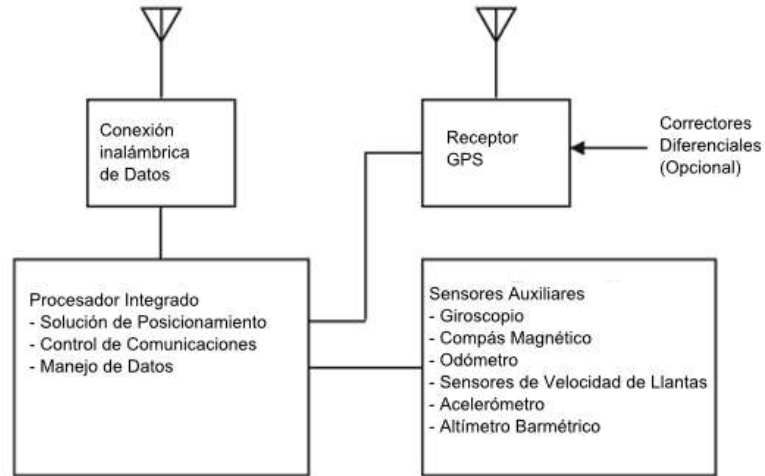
Conexión inalámbrica de Datos

Receptor GPS

Correctores Diferenciales (Opcional)

Procesador Integrado
- Solución de Posicionamiento
- Control de Comunicaciones
- Manejo de Datos

Sensores Auxiliares
- Giroscopio
- Compás Magnético
- Odómetro
- Sensores de Velocidad de Llantas
- Acelerómetro
- Altímetro Barmétrico